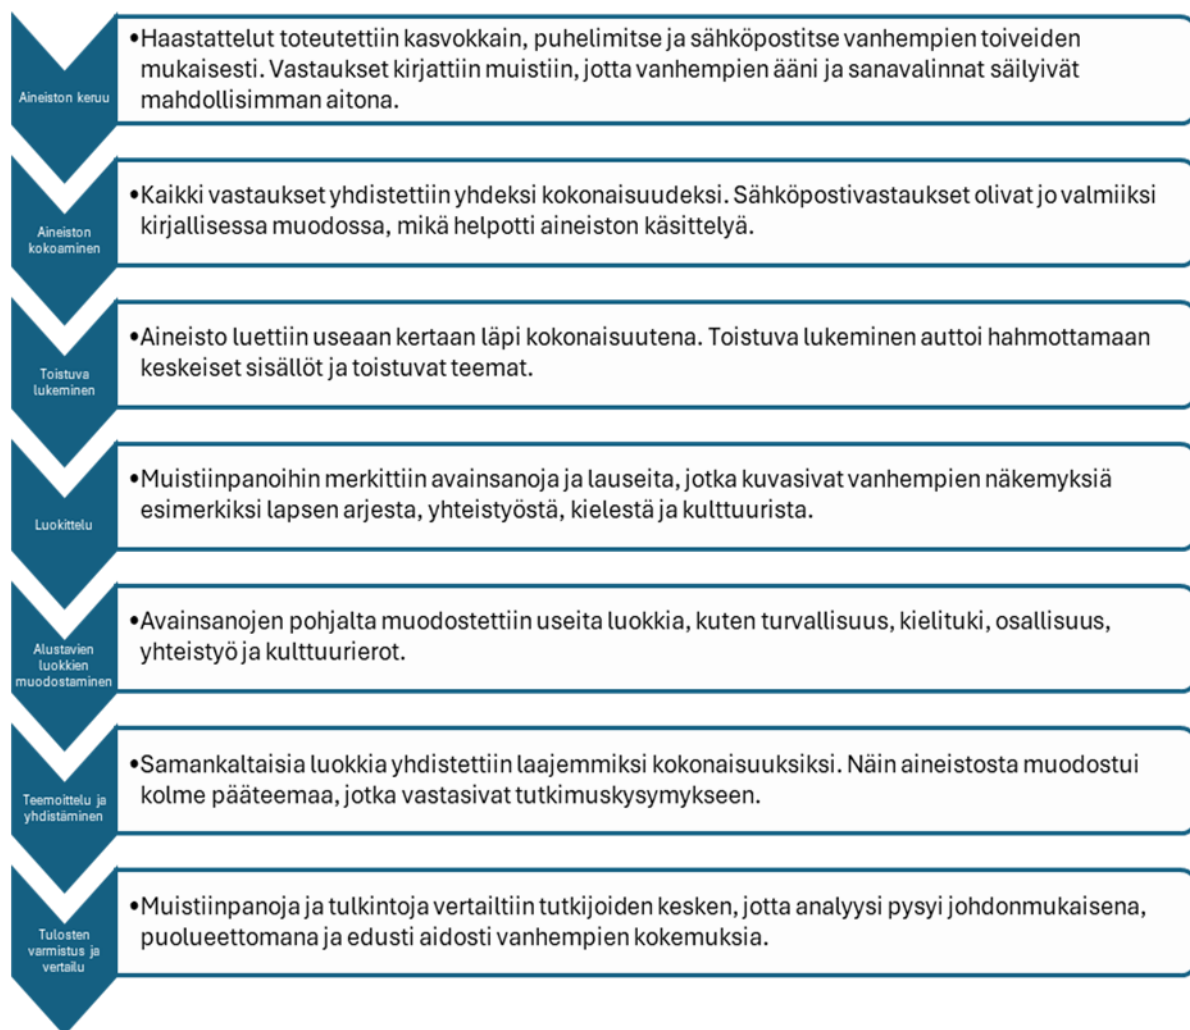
Aineiston keruu

•Haastattelut toteutettiin kasvokkain, puhelimitse ja sähköpostitse vanhempien toiveiden mukaisesti. Vastaukset kirjattiin muistiin, jotta vanhempien ääni ja sanavalinnat säilyivät mahdollisimman aitona.

Aineiston kokoaminen

•Kaikki vastaukset yhdistettiin yhdeksi kokonaisuudeksi. Sähköpostivastaukset olivat jo valmiiksi kirjallisessa muodossa, mikä helpotti aineiston käsittelyä.

Toistuva lukeminen

•Aineisto luettiin useaan kertaan läpi kokonaisuutena. Toistuva lukeminen auttoi hahmottamaan keskeiset sisällöt ja toistuvat teemat.

Luokittelu

•Muistiinpanoihin merkittiin avainsanoja ja lauseita, jotka kuvasivat vanhempien näkemyksiä esimerkiksi lapsen arjesta, yhteistyöstä, kielestä ja kulttuurista.

Alustavien luokkien muodostaminen

•Avainsanojen pohjalta muodostettiin useita luokkia, kuten turvallisuus, kielituki, osallisuus, yhteistyö ja kulttuurierot.

Teemoittelu ja yhdistäminen

•Samankaltaisia luokkia yhdistettiin laajemmiksi kokonaisuuksiksi. Näin aineistosta muodostui kolme pääteemaa, jotka vastasivat tutkimuskysymykseen.

Tulosten varmistus ja vertailu

•Muistiinpanoja ja tulkintoja vertailtiin tutkijoiden kesken, jotta analyysi pysyi johdonmukaisena, puolueettomana ja edusti aidosti vanhempien kokemuksia.